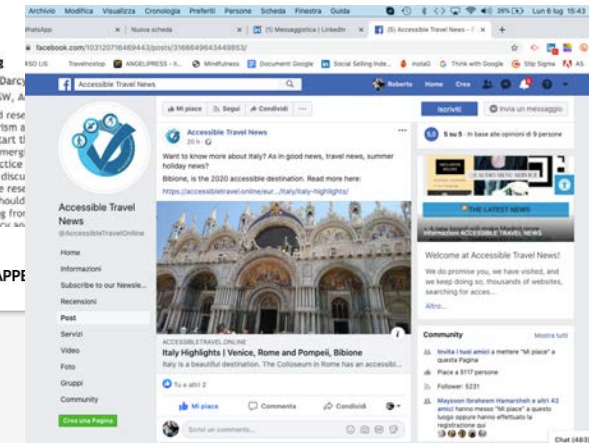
Archivio Modifica Visualizza Cronologia Preferiti Persone Scheda Finestra Guida
26% Lun 6 lug 15:43

hatsApp
Nuova scheda
(1) Messaggistica | LinkedIn
(5) Accessible Travel News - F

facebook.com/103120716469443/posts/316664964349863/

Travelnostop ANGELPRESS Mindfulness Documenti Google Social Selling Inde... InstaG Think with Google Slip Sigma

Accessible Travel News
Roberto Home Crea

Accessible Travel News
@AccessibleTravelOnline

Home
Informazioni
Subscribe to our Newsle...
Recensioni
Post
Servizi
Video
Foto
Gruppi
Community
Crea una Pagina

Mi piace Segui Condividi ...

Accessible Travel News
20 h

Want to know more about Italy? As good news, travel news, summer holiday news?
Bibione, is the 2020 accessible destination. Read more here:
https://accessibletravel.online/eur.../italy/italy-highlights/

ACCESSIBLETRAVEL.ONLINE
Italy Highlights | Venice, Rome and Pompeii, Bibione
Italy is a beautiful destination. The Colosseum in Rome has an accessibl...

Tu e altri 2

Mi piace Commenta Condividi

Scrivi un commento...

Iscritti
Invia un messaggio

5,0 5 su 5 · In base alle opinioni di 9 persone

THE LATEST NEWS

Informazioni ACCESSIBLE TRAVEL NEWS

Welcome at Accessible Travel News!
We do promise you, we have visited, and we keep doing so, thousands of websites, searching for acces...
Altro...

Community Mostra tutti
Invita i tuoi amici a mettere "Mi piace" a questa Pagina
Piace a 5117 persone
Follower: 5231
Maysoon Ibraheem Hamarsheh e altri 42 amici hanno messo "Mi piace" a questo luogo oppure hanno effettuato la registrazione qui

Chat (483)

g
Darcy
W, A
d rese
rism a
tart th
merge
actice
discu
e rese
hould
g from
APPE